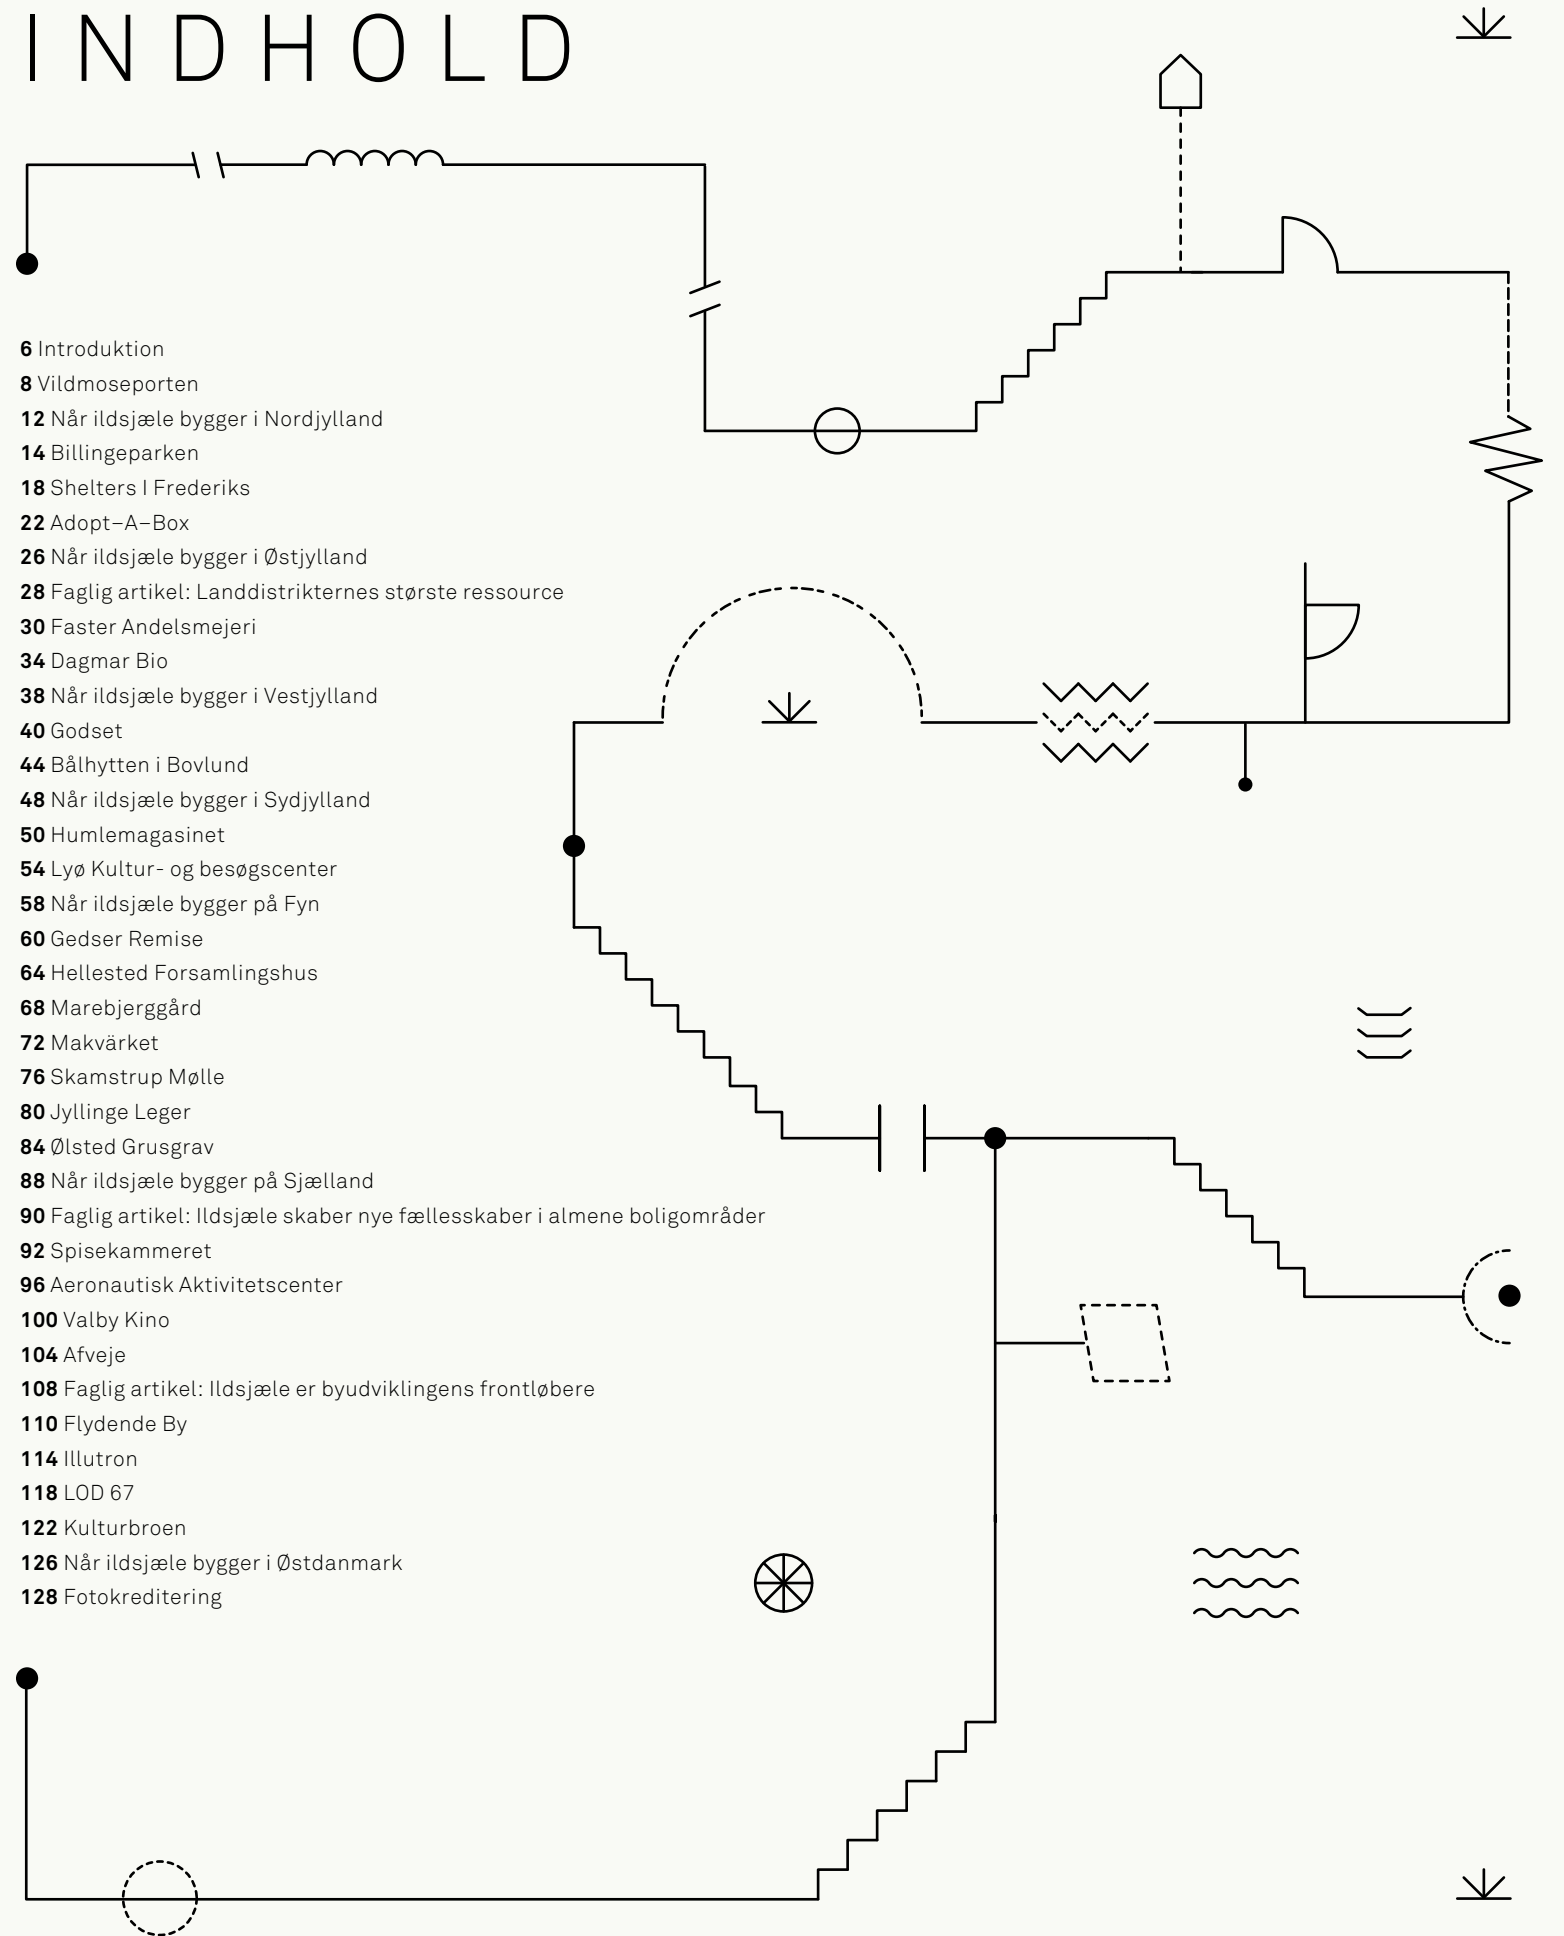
INDHOLD

**6** Introduktion
**8** Vildmoseporten
**12** Når ildsjæle bygger i Nordjylland
**14** Billingeparken
**18** Shelters I Frederiks
**22** Adopt–A–Box
**26** Når ildsjæle bygger i Østjylland
**28** Faglig artikel: Landdistrikternes største ressource
**30** Faster Andelsmejeri
**34** Dagmar Bio
**38** Når ildsjæle bygger i Vestjylland
**40** Godset
**44** Bålhytten i Bovlund
**48** Når ildsjæle bygger i Sydjylland
**50** Humlemagasinet
**54** Lyø Kultur- og besøgscenter
**58** Når ildsjæle bygger på Fyn
**60** Gedser Remise
**64** Hellested Forsamlingshus
**68** Marebjerggård
**72** Makvärket
**76** Skamstrup Mølle
**80** Jyllinge Leger
**84** Ølsted Grusgrav
**88** Når ildsjæle bygger på Sjælland
**90** Faglig artikel: Ildsjæle skaber nye fællesskaber i almene boligområder
**92** Spisekammeret
**96** Aeronautisk Aktivitetscenter
**100** Valby Kino
**104** Afveje
**108** Faglig artikel: Ildsjæle er byudviklingens frontløbere
**110** Flydende By
**114** Illutron
**118** LOD 67
**122** Kulturbroen
**126** Når ildsjæle bygger i Østdanmark
**128** Fotokreditering